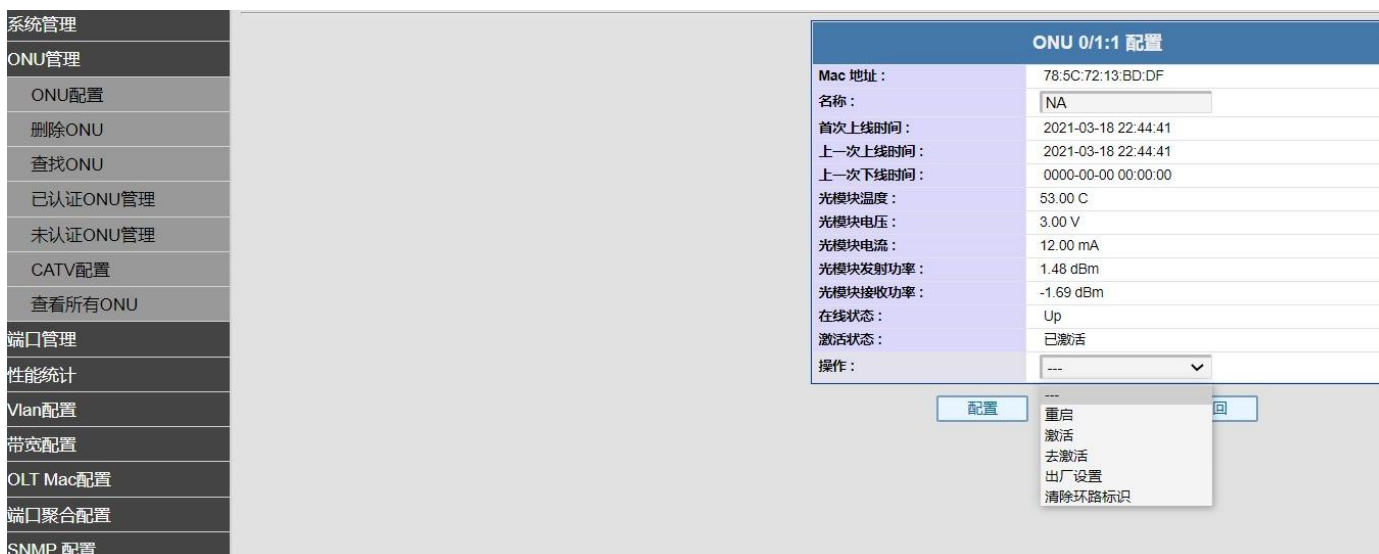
系统管理
ONU管理
ONU配置
删除ONU
查找ONU
已认证ONU管理
未认证ONU管理
CATV配置
查看所有ONU
端口管理
性能统计
Vlan配置
带宽配置
OLT Mac配置
端口聚合配置
SNMP 配置

ONU 0/1:1 配置

| | |
|---|---|
| Mac 地址： | 78:5C:72:13:BD:DF |
| 名称： | NA |
| 首次上线时间： | 2021-03-18 22:44:41 |
| 上一次上线时间： | 2021-03-18 22:44:41 |
| 上一次下线时间： | 0000-00-00 00:00:00 |
| 光模块温度： | 53.00 C |
| 光模块电压： | 3.00 V |
| 光模块电流： | 12.00 mA |
| 光模块发射功率： | 1.48 dBm |
| 光模块接收功率： | -1.69 dBm |
| 在线状态： | Up |
| 激活状态： | 已激活 |
| 操作： | --- |

配置
---
重启
激活
去激活
出厂设置
清除环路标识
回